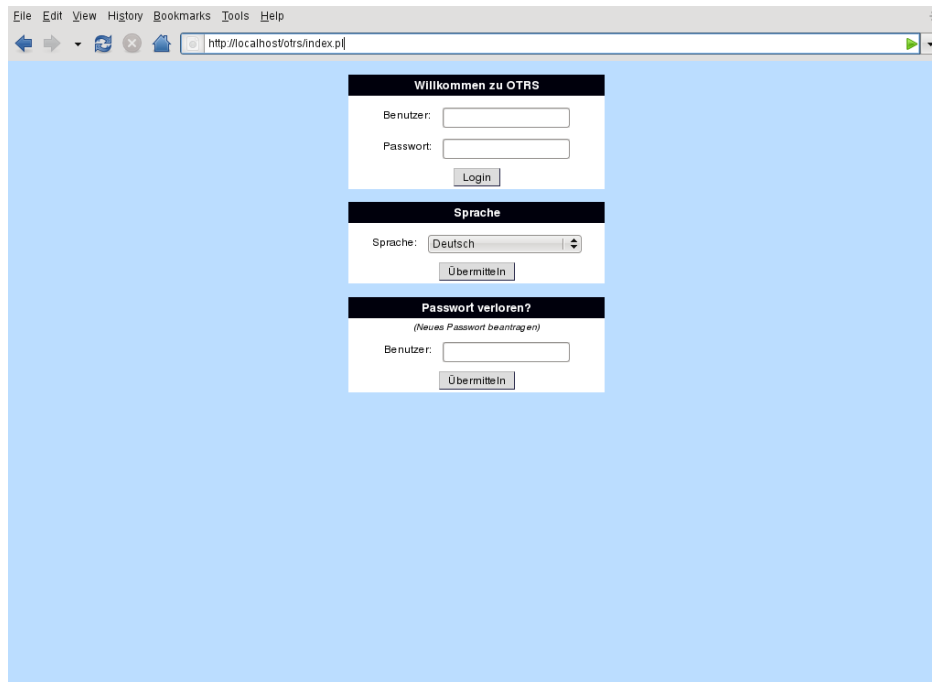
File Edit View History Bookmarks Tools Help

http://localhost/otrs/index.pl

Willkommen zu OTRS

Benutzer:

Passwort:

Login

Sprache

Sprache: Deutsch

Übermitteln

Passwort verloren?

(Neues Passwort beantragen)

Benutzer:

Übermitteln